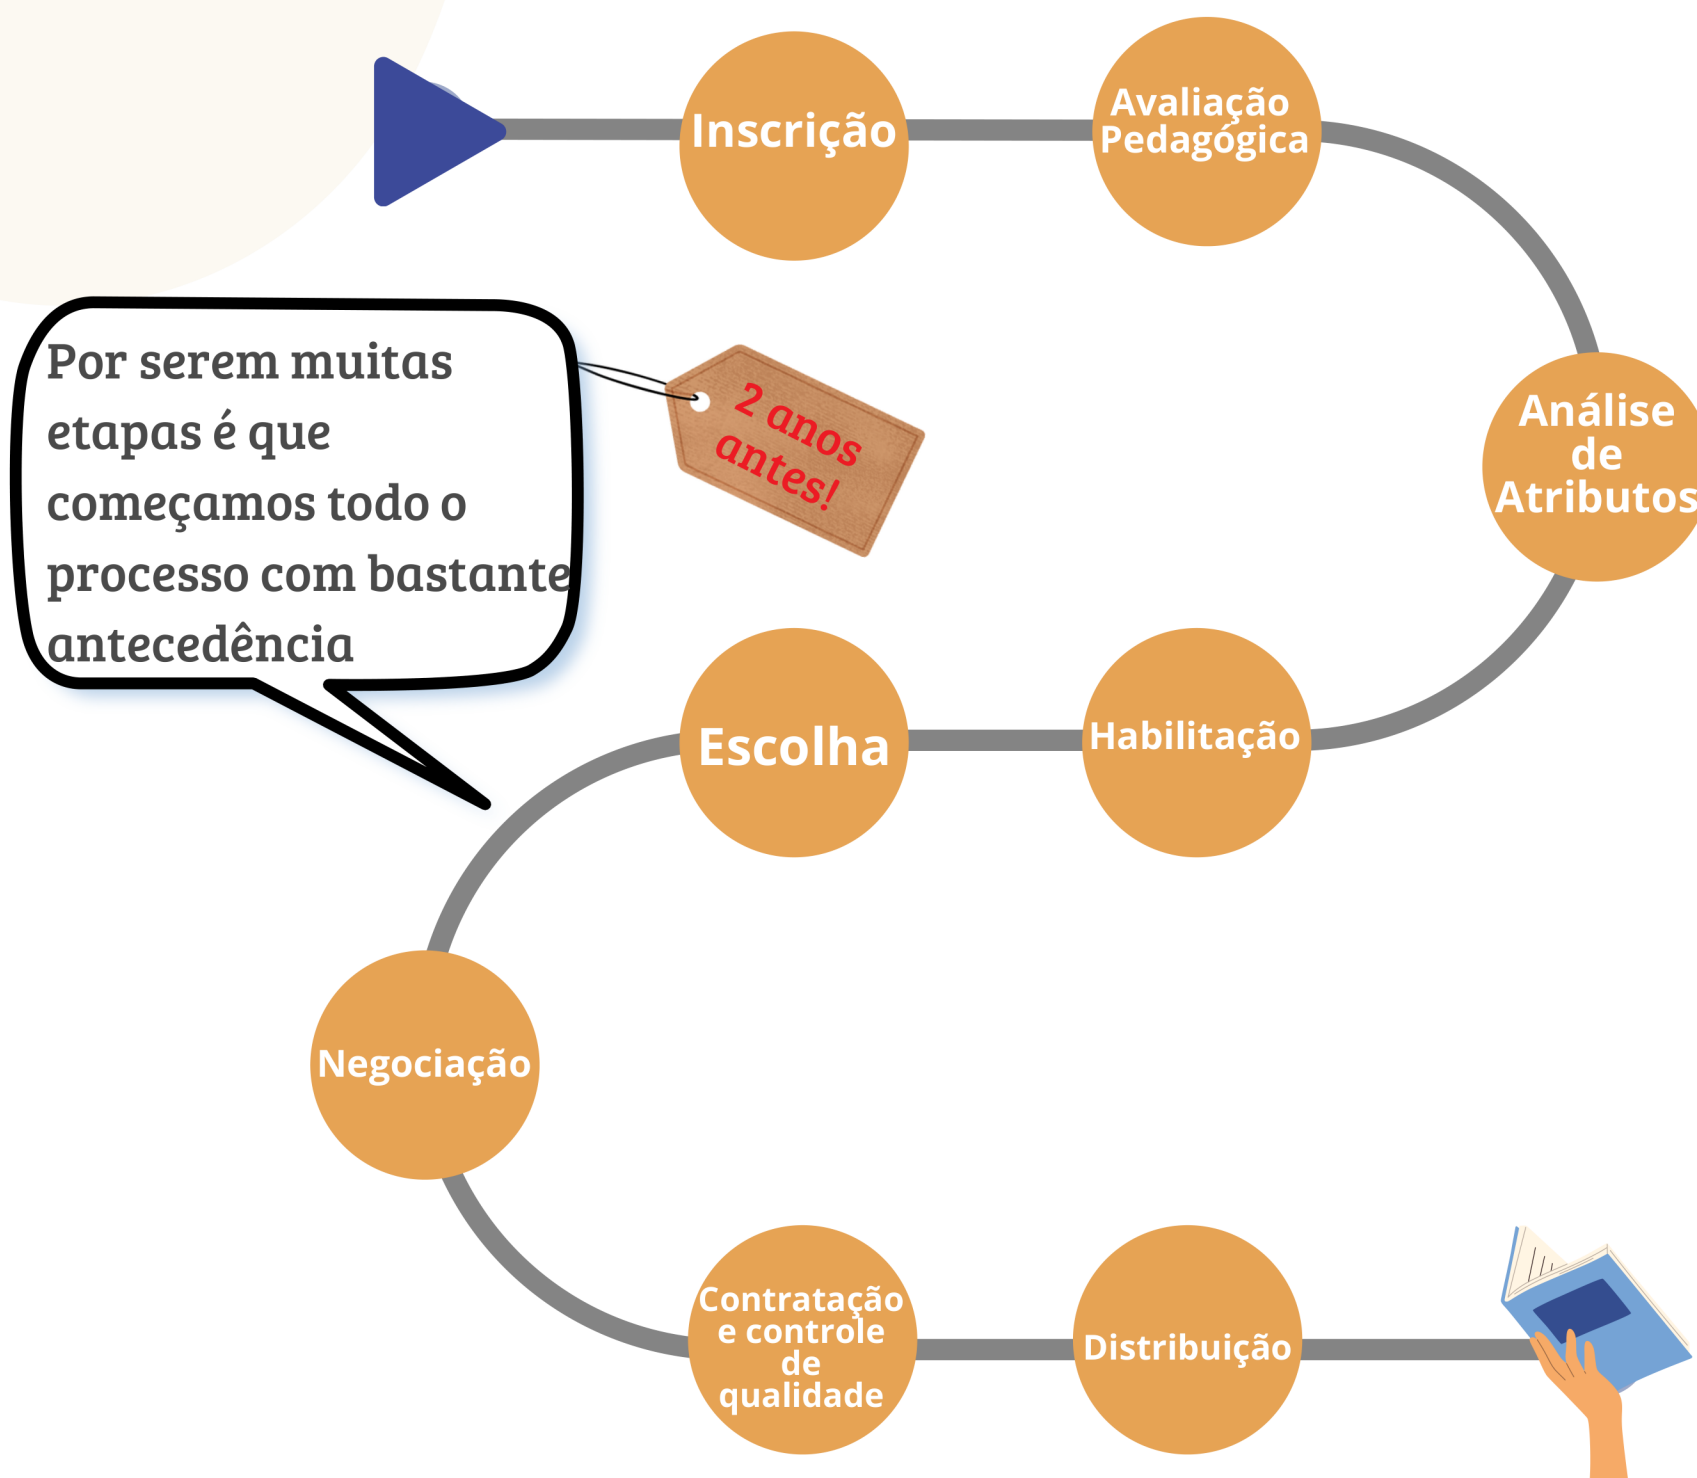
Inscrição

Avaliação Pedagógica

Por serem muitas etapas é que começamos todo o processo com bastante antecedência

2 anos antes!

Análise de Atributos

Escolha

Habilitação

Negociação

Contratação e controle de qualidade

Distribuição